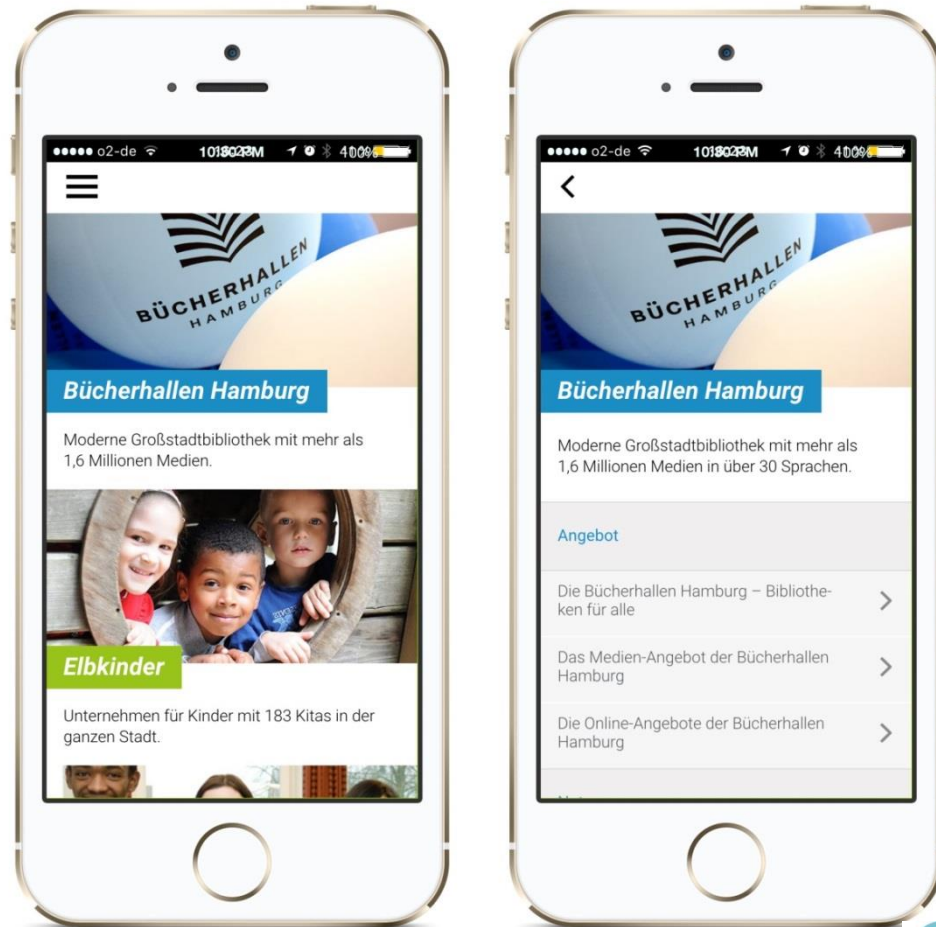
●●●●● o2-de 10:18:02 PM 100%

BÜCHERHALLEN HAMBURG

Bücherhallen Hamburg

Moderne Großstadtbibliothek mit mehr als 1,6 Millionen Medien.

Elbkinder

Unternehmen für Kinder mit 183 Kitas in der ganzen Stadt.

●●●●● o2-de 10:18:02 PM 100%

<

BÜCHERHALLEN HAMBURG

Bücherhallen Hamburg

Moderne Großstadtbibliothek mit mehr als 1,6 Millionen Medien in über 30 Sprachen.

Angebot

Die Bücherhallen Hamburg – Bibliotheken für alle >

Das Medien-Angebot der Bücherhallen Hamburg >

Die Online-Angebote der Bücherhallen Hamburg >